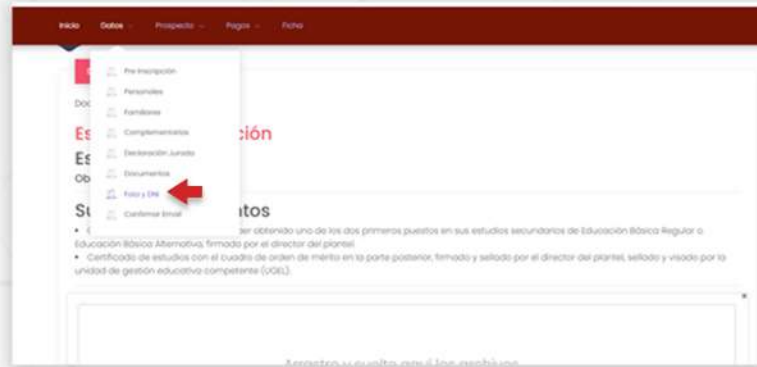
Inicio Datos Prospecto Pagos Ficha

Pre Inscripción
Personales
Familiares
Complementarios
Declaración Jurada
Documentos
Foto y DNI
Confirmar Email

Doc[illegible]

Es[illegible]ción
Es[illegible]
Ob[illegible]

Su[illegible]tos
• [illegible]der obtenido uno de los dos primeros puestos en sus estudios secundarios de Educación Básica Regular o Educación Básica Alternativa, firmado por el director del plantel.
• Certificado de estudios con el cuadro de orden de mérito en la parte posterior, firmado y sellado por el director del plantel, sellado y visado por la unidad de gestión educativa competente (UGEL).

×

Arrastre y suelte aquí los archivos